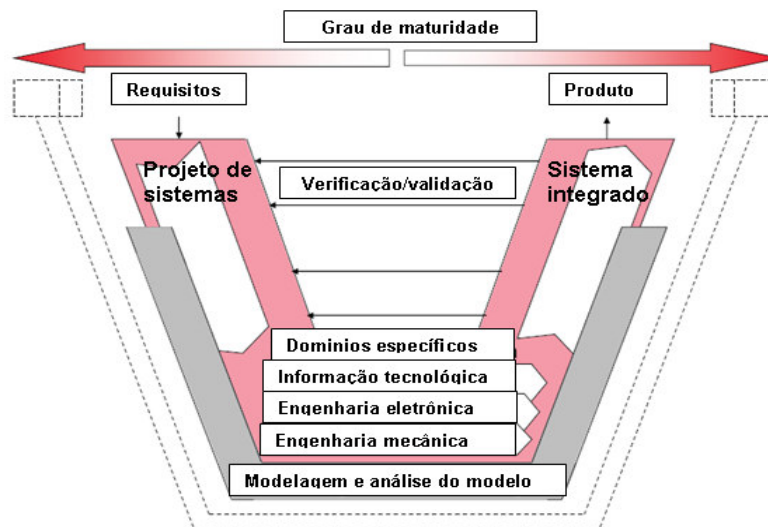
Grau de maturidade

Requisitos

Produto

Projeto de sistemas

Verificação/validação

Sistema integrado

Dominios específicos

Informação tecnológica

Engenharia eletrônica

Engenharia mecânica

Modelagem e análise do modelo